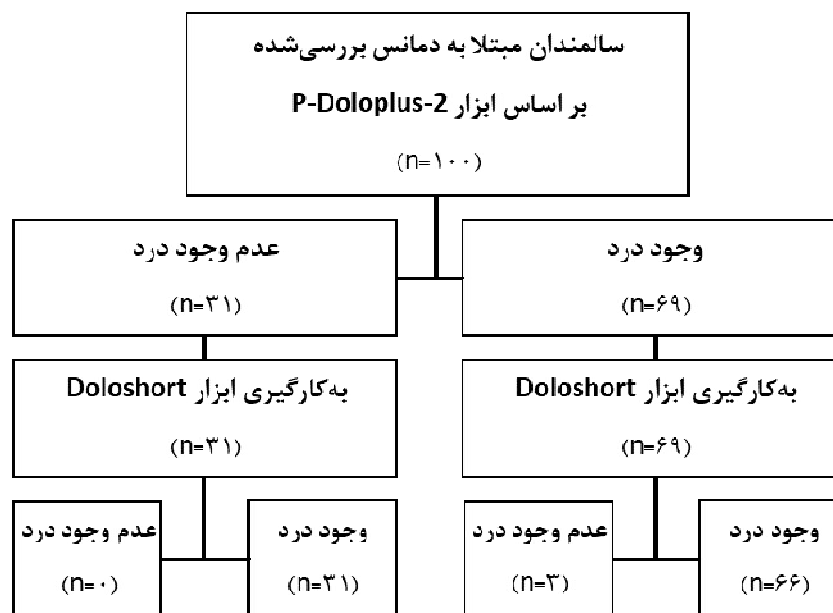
سالمندان مبتلا به دمانس بررسی‌شده

بر اساس ابزار P-Doloplus-2

(n=۱۰۰)

وجود درد

(n=۶۹)

عدم وجود درد

(n=۳۱)

به‌کارگیری ابزار Doloshort

(n=۶۹)

به‌کارگیری ابزار Doloshort

(n=۳۱)

وجود درد

(n=۶۶)

عدم وجود درد

(n=۳)

وجود درد

(n=۳۱)

عدم وجود درد

(n=۰)